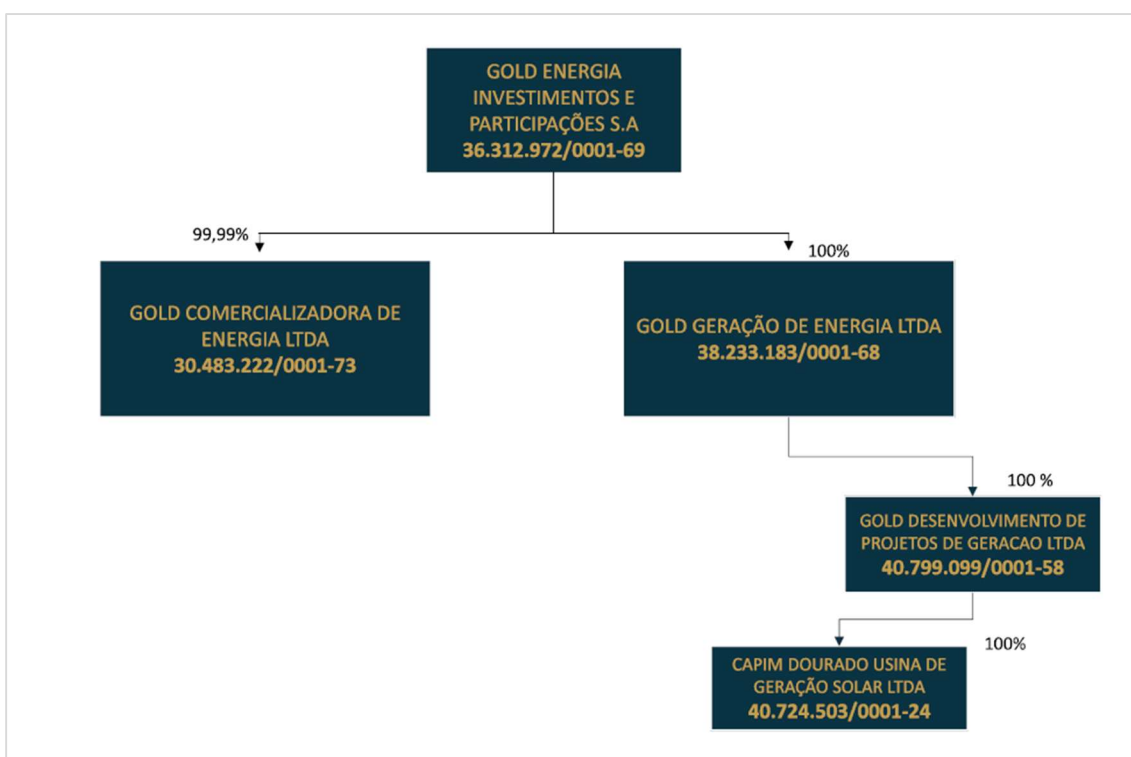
GOLD ENERGIA INVESTIMENTOS E PARTICIPAÇÕES S.A
36.312.972/0001-69

99,99%

100%

GOLD COMERCIALIZADORA DE ENERGIA LTDA
30.483.222/0001-73

GOLD GERAÇÃO DE ENERGIA LTDA
38.233.183/0001-68

100 %

GOLD DESENVOLVIMENTO DE PROJETOS DE GERACAO LTDA
40.799.099/0001-58

100%

CAPIM DOURADO USINA DE GERAÇÃO SOLAR LTDA
40.724.503/0001-24